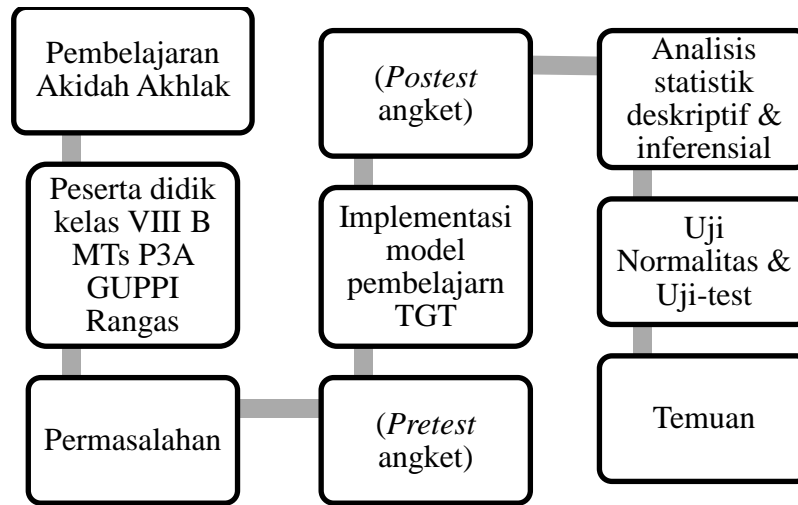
Pembelajaran Akidah Akhlak

Peserta didik kelas VIII B MTs P3A GUPPI Rangas

Permasalahan

(*Pretest* angket)

Implementasi model pembelajarn TGT

(*Postest* angket)

Analisis statistik deskriptif & inferensial

Uji Normalitas & Uji-test

Temuan